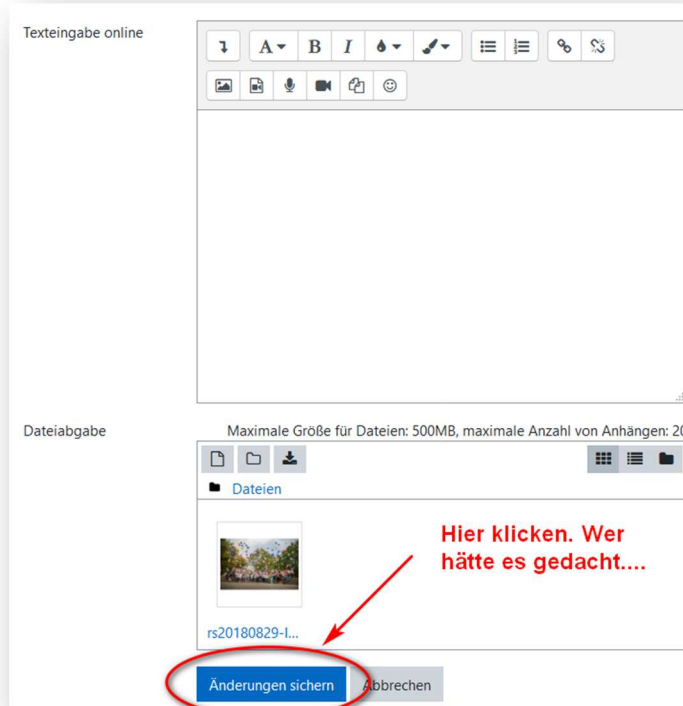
Texteingabe online

A B I

Dateiabgabe

Maximale Größe für Dateien: 500MB, maximale Anzahl von Anhängen: 2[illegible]

Dateien

Hier klicken. Wer hätte es gedacht....

rs20180829-I...

Änderungen sichern

Abbrechen